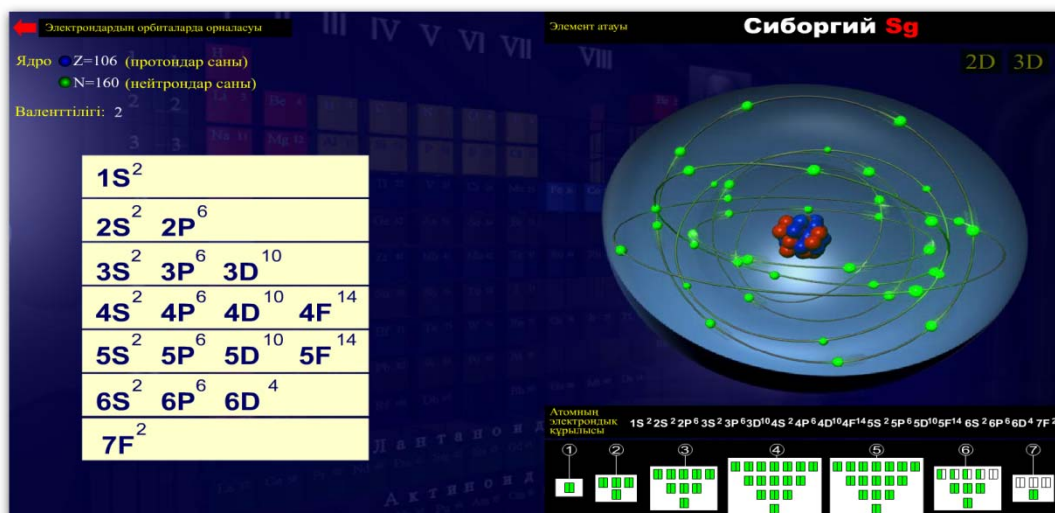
Электрондардың орбиталарда орналасуы

Ядро Z=106 (протондар саны)

N=160 (нейтрондар саны)

Валенттілігі: 2

| $1S^2$ |
|---|
| $2S^2$ $2P^6$ |
| $3S^2$ $3P^6$ $3D^{10}$ |
| $4S^2$ $4P^6$ $4D^{10}$ $4F^{14}$ |
| $5S^2$ $5P^6$ $5D^{10}$ $5F^{14}$ |
| $6S^2$ $6P^6$ $6D^4$ |
| $7F^2$ |

Элемент атауы

Сиборгий Sg

2D 3D

Атомның электрондық құрылысы

$1S^2 2S^2 2P^6 3S^2 3P^6 3D^{10} 4S^2 4P^6 4D^{10} 4F^{14} 5S^2 5P^6 5D^{10} 5F^{14} 6S^2 6P^6 6D^4 7F^2$

1 2 3 4 5 6 7